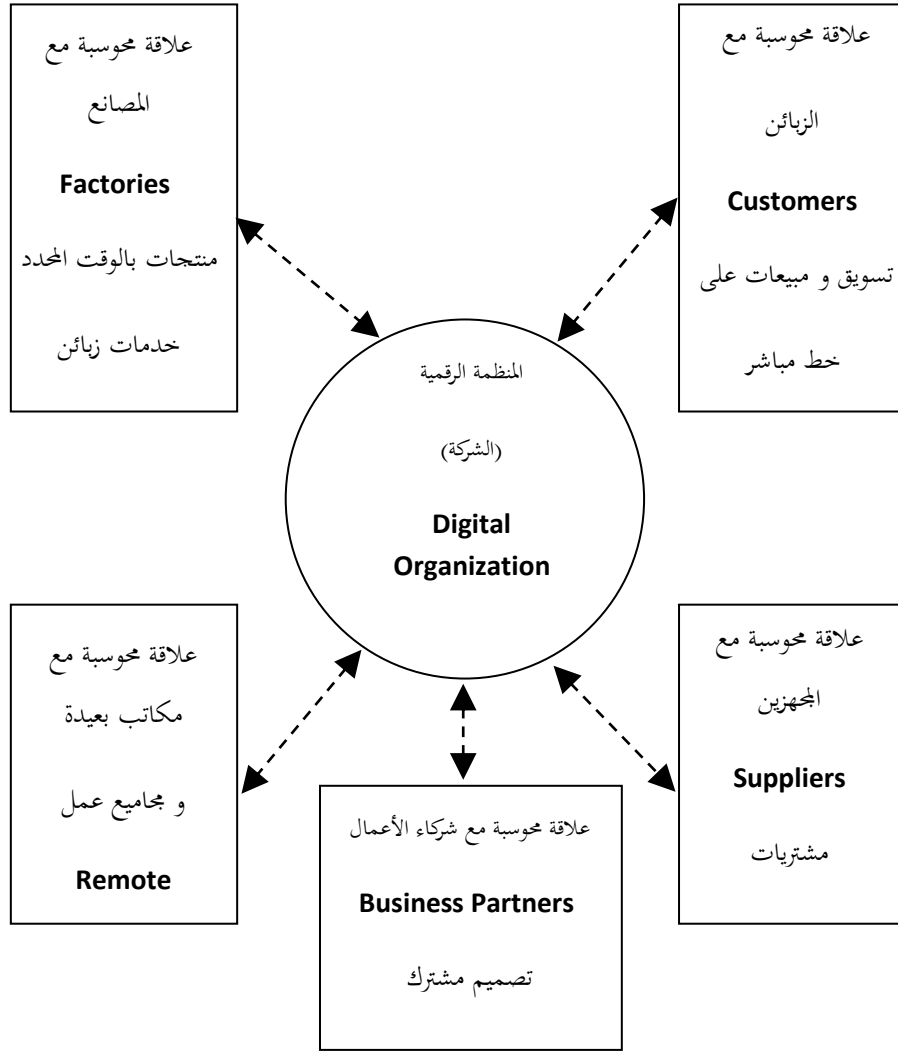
علاقة محوسبة مع المصانع

Factories

منتجات بالوقت المحدد

خدمات زبائن

علاقة محوسبة مع الزبائن

Customers

تسويق و مبيعات على خط مباشر

المنظمة الرقمية

(الشركة)

Digital Organization

علاقة محوسبة مع مكاتب بعيدة و مجاميع عمل

Remote

علاقة محوسبة مع شركاء الأعمال

Business Partners

تصميم مشترك

علاقة محوسبة مع المجهزين

Suppliers

مشتريات